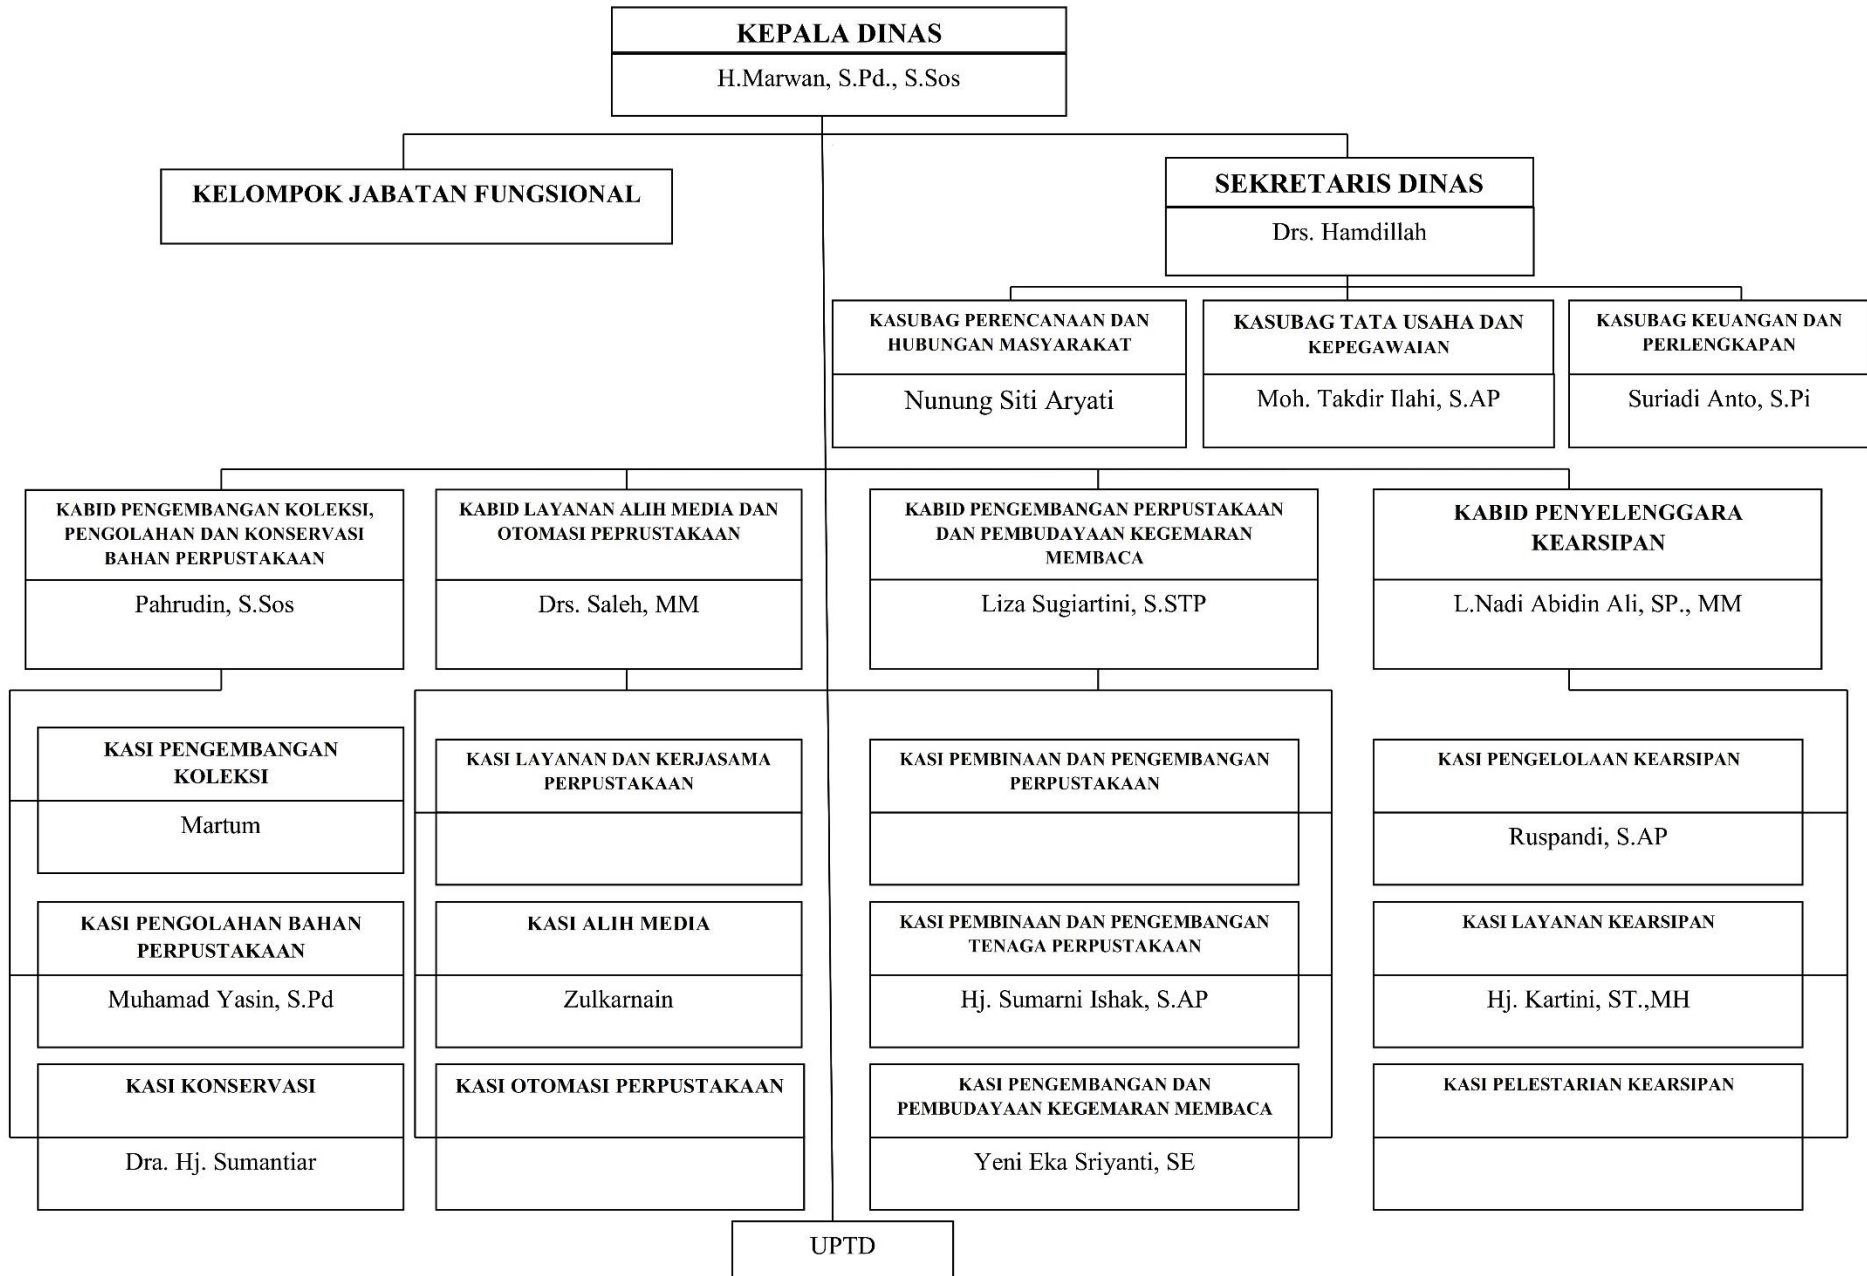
KEPALA DINAS
H.Marwan, S.Pd., S.Sos

KELOMPOK JABATAN FUNGSIONAL

SEKRETARIS DINAS
Drs. Hamdillah

KASUBAG PERENCANAAN DAN HUBUNGAN MASYARAKAT
Nunung Siti Aryati

KASUBAG TATA USAHA DAN KEPEGAWAIAN
Moh. Takdir Ilahi, S.AP

KASUBAG KEUANGAN DAN PERLENGKAPAN
Suriadi Anto, S.Pi

KABID PENGEMBANGAN KOLEKSI, PENGOLAHAN DAN KONSERVASI BAHAN PERPUSTAKAAN
Pahrudin, S.Sos

KABID LAYANAN ALIH MEDIA DAN OTOMASI PEPRUSTAKAAN
Drs. Saleh, MM

KABID PENGEMBANGAN PERPUSTAKAAN DAN PEMBUDAYAAN KEGEMARAN MEMBACA
Liza Sugiartini, S.STP

KABID PENYELENGGARA KEARSIPAN
L.Nadi Abidin Ali, SP., MM

KASI PENGEMBANGAN KOLEKSI
Martum

KASI PENGOLAHAN BAHAN PERPUSTAKAAN
Muhamad Yasin, S.Pd

KASI KONSERVASI
Dra. Hj. Sumantiar

KASI LAYANAN DAN KERJASAMA PERPUSTAKAAN

KASI ALIH MEDIA
Zulkarnain

KASI OTOMASI PERPUSTAKAAN

KASI PEMBINAAN DAN PENGEMBANGAN PERPUSTAKAAN

KASI PEMBINAAN DAN PENGEMBANGAN TENAGA PERPUSTAKAAN
Hj. Sumarni Ishak, S.AP

KASI PENGEMBANGAN DAN PEMBUDAYAAN KEGEMARAN MEMBACA
Yeni Eka Sriyanti, SE

KASI PENGELOLAAN KEARSIPAN
Ruspandi, S.AP

KASI LAYANAN KEARSIPAN
Hj. Kartini, ST.,MH

KASI PELESTARIAN KEARSIPAN

UPTD